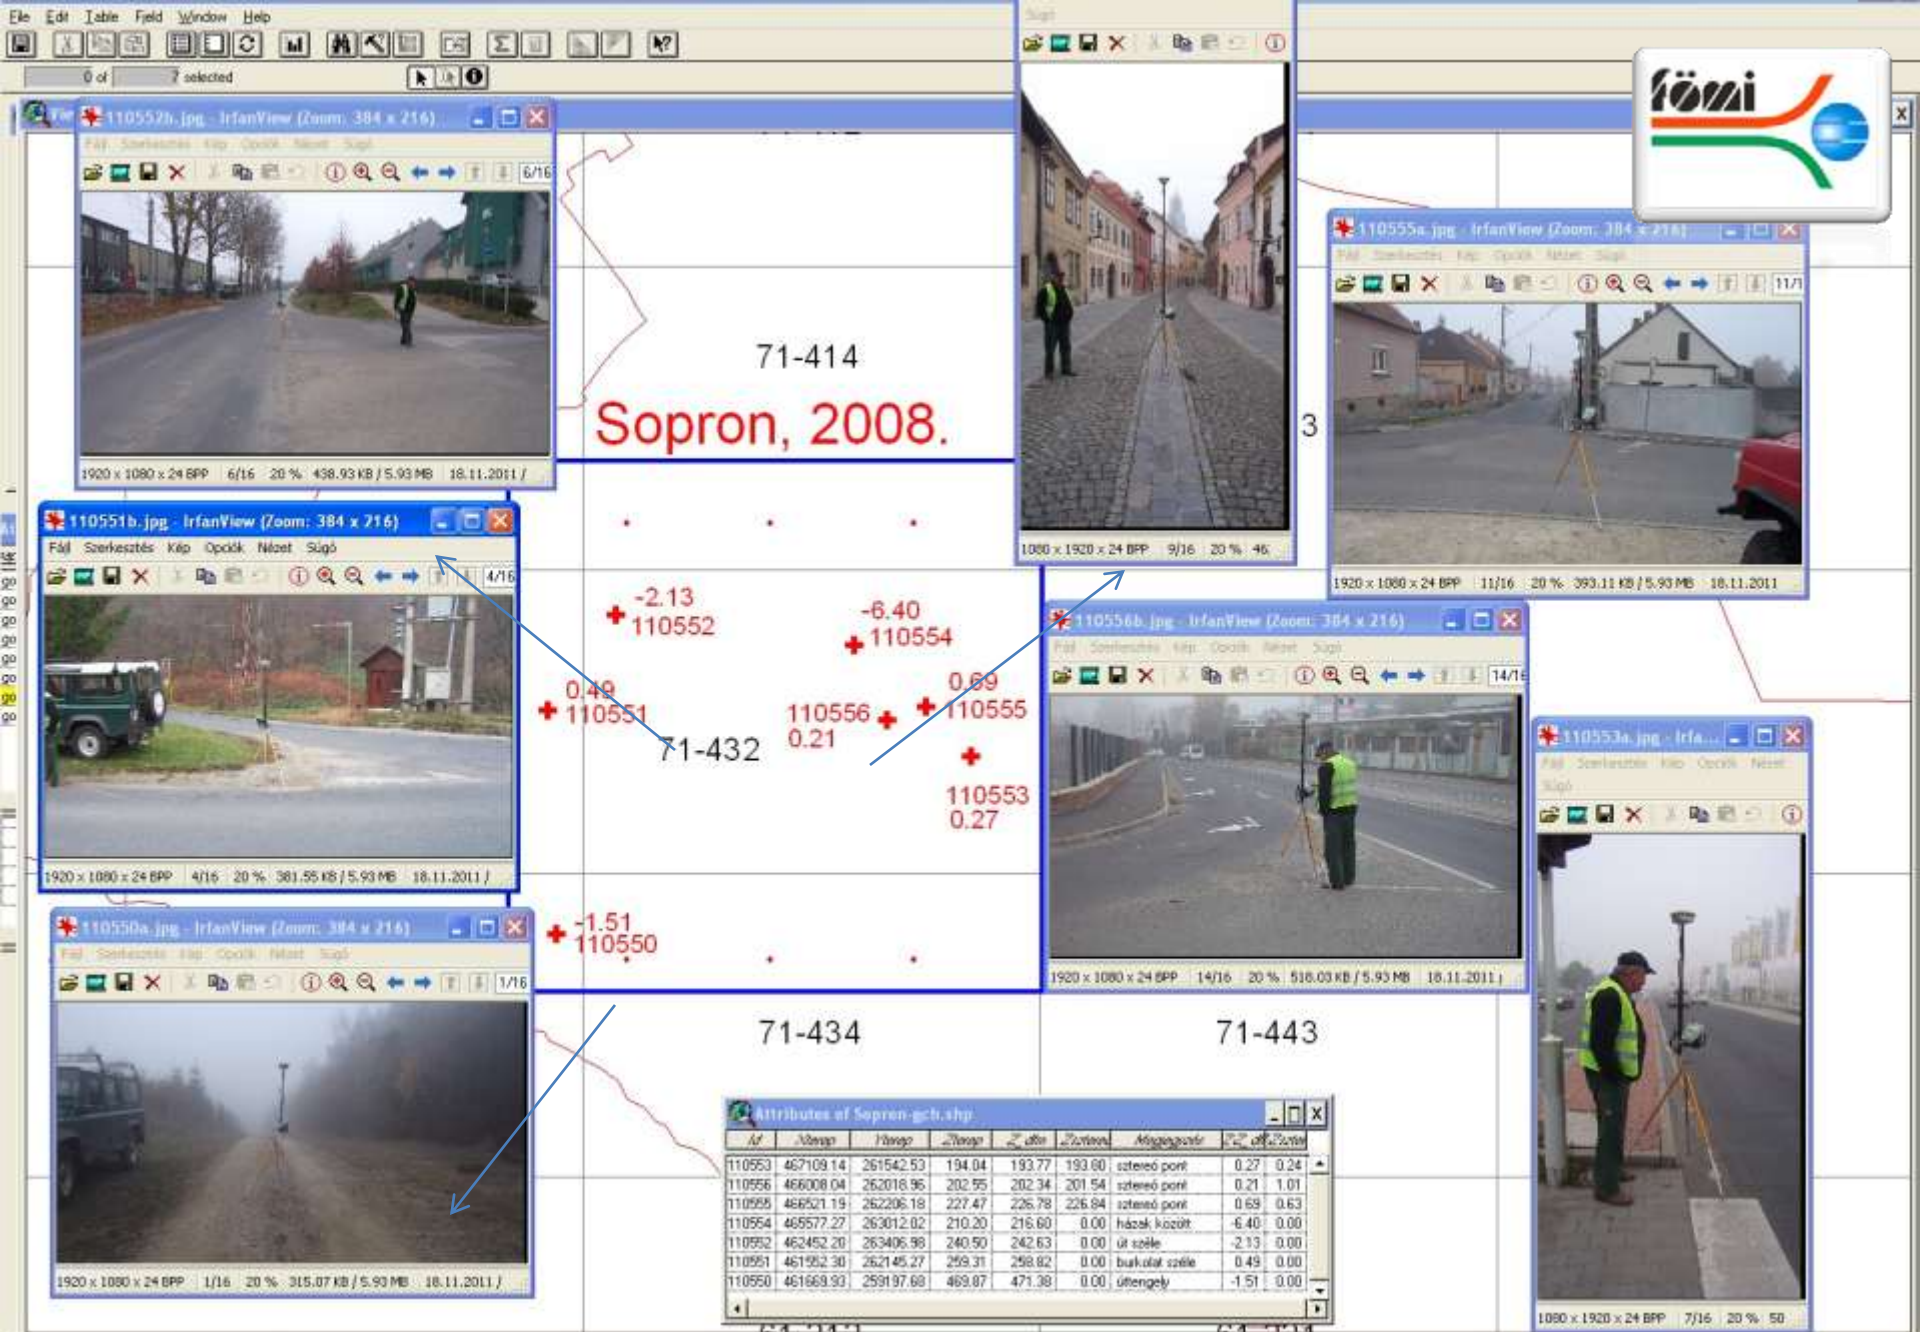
File Edit Table Field Window Help

0 of 7 selected

fömi

110552b.jpg - IrfanView (Zoom: 384 x 216)
Fájl Szerkesztés Kép Opciók Nézet Súgó
6/16
1920 x 1080 x 24 BPP 6/16 20 % 438.93 KB / 5.93 MB 18.11.2011 /

71-414

Sopron, 2008.

1080 x 1920 x 24 BPP 9/16 20 % 46

3

110555a.jpg - IrfanView (Zoom: 384 x 216)
Fájl Szerkesztés Kép Opciók Nézet Súgó
11/1
1920 x 1080 x 24 BPP 11/16 20 % 393.11 KB / 5.93 MB 18.11.2011

110551b.jpg - IrfanView (Zoom: 384 x 216)
Fájl Szerkesztés Kép Opciók Nézet Súgó
4/16
1920 x 1080 x 24 BPP 4/16 20 % 381.55 KB / 5.93 MB 18.11.2011 /

-2.13
110552

-6.40
110554

0.49
110551

71-432

110556
0.21

0.69
110555

110553
0.27

110556b.jpg - IrfanView (Zoom: 384 x 216)
Fájl Szerkesztés Kép Opciók Nézet Súgó
14/16
1920 x 1080 x 24 BPP 14/16 20 % 516.03 KB / 5.93 MB 18.11.2011

110553a.jpg - Irfa...
Fájl Szerkesztés Kép Opciók Nézet Súgó
1080 x 1920 x 24 BPP 7/16 20 % 50

110550a.jpg - IrfanView (Zoom: 384 x 216)
Fájl Szerkesztés Kép Opciók Nézet Súgó
1/16
1920 x 1080 x 24 BPP 1/16 20 % 315.07 KB / 5.93 MB 18.11.2011 /

-1.51
110550

71-434

71-443

Attributes of Sopron-gch.shp

| Id | Xterep | Yterep | Zterep | Z dtm | Zsztereo | Megjegyzés | Z2 | dZsztereo |
|---|---|---|---|---|---|---|---|---|
| 110553 | 467109.14 | 261542.53 | 194.04 | 193.77 | 193.80 | sztereó pont | 0.27 | 0.24 |
| 110556 | 466008.04 | 262018.96 | 202.55 | 202.34 | 201.54 | sztereó pont | 0.21 | 1.01 |
| 110555 | 466521.19 | 262206.18 | 227.47 | 226.78 | 226.84 | sztereó pont | 0.69 | 0.63 |
| 110554 | 465577.27 | 263012.02 | 210.20 | 216.60 | 0.00 | házak között | -6.40 | 0.00 |
| 110552 | 462452.20 | 263406.98 | 240.50 | 242.63 | 0.00 | út széle | -2.13 | 0.00 |
| 110551 | 461582.30 | 262145.27 | 259.31 | 258.82 | 0.00 | burkolat széle | 0.49 | 0.00 |
| 110550 | 461669.93 | 259197.68 | 469.87 | 471.38 | 0.00 | úttengely | -1.51 | 0.00 |